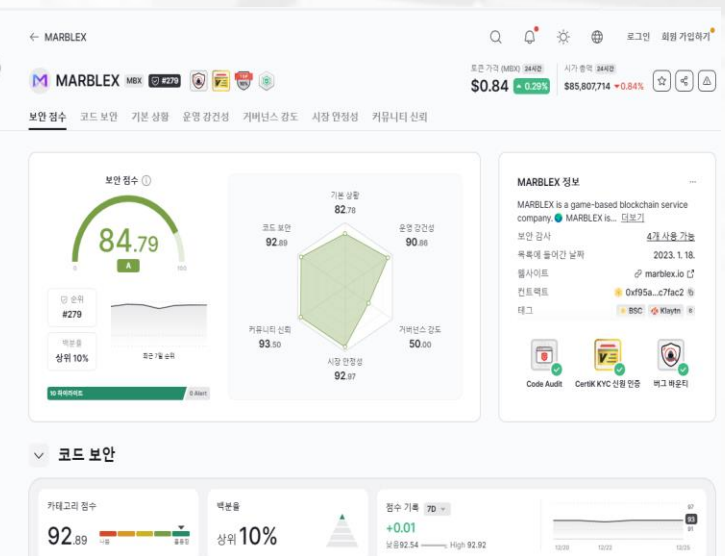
← MARBLEX

로그인 회원 가입하기

MARBLEX MBX #279

토큰 가격 (MBX) 24시간
$0.84 ▲0.29%

시가 총액 24시간
$85,807,714 ▼0.84%

보안 점수 코드 보안 기본 상황 운영 강건성 거버넌스 강도 시장 안정성 커뮤니티 신뢰

보안 점수

84.79

A

0 100

순위
#279

백분율
상위 10%

최근 7일 순위

10 하이라이트 5 Alert

기본 상황
82.78

운영 강건성
90.86

거버넌스 강도
50.00

시장 안정성
92.97

커뮤니티 신뢰
93.50

코드 보안
92.89

MARBLEX 정보

MARBLEX is a game-based blockchain service company. MARBLEX is... 더보기

보안 감사 4개 사용 가능
목록에 들어간 날짜 2023. 1. 18.
웹사이트 marblex.io
컨트랙트 0xf95a...c7fac2
태그 BSC Klaytn 6

Code Audit
CertiK KYC 선원 인증
버그 바운티

코드 보안

카테고리 점수
92.89
나쁨 좋음

백분율
상위 10%

점수 기록 7D
+0.01
보음 92.54 High 92.92

97
93
88
12/20 12/22 12/25